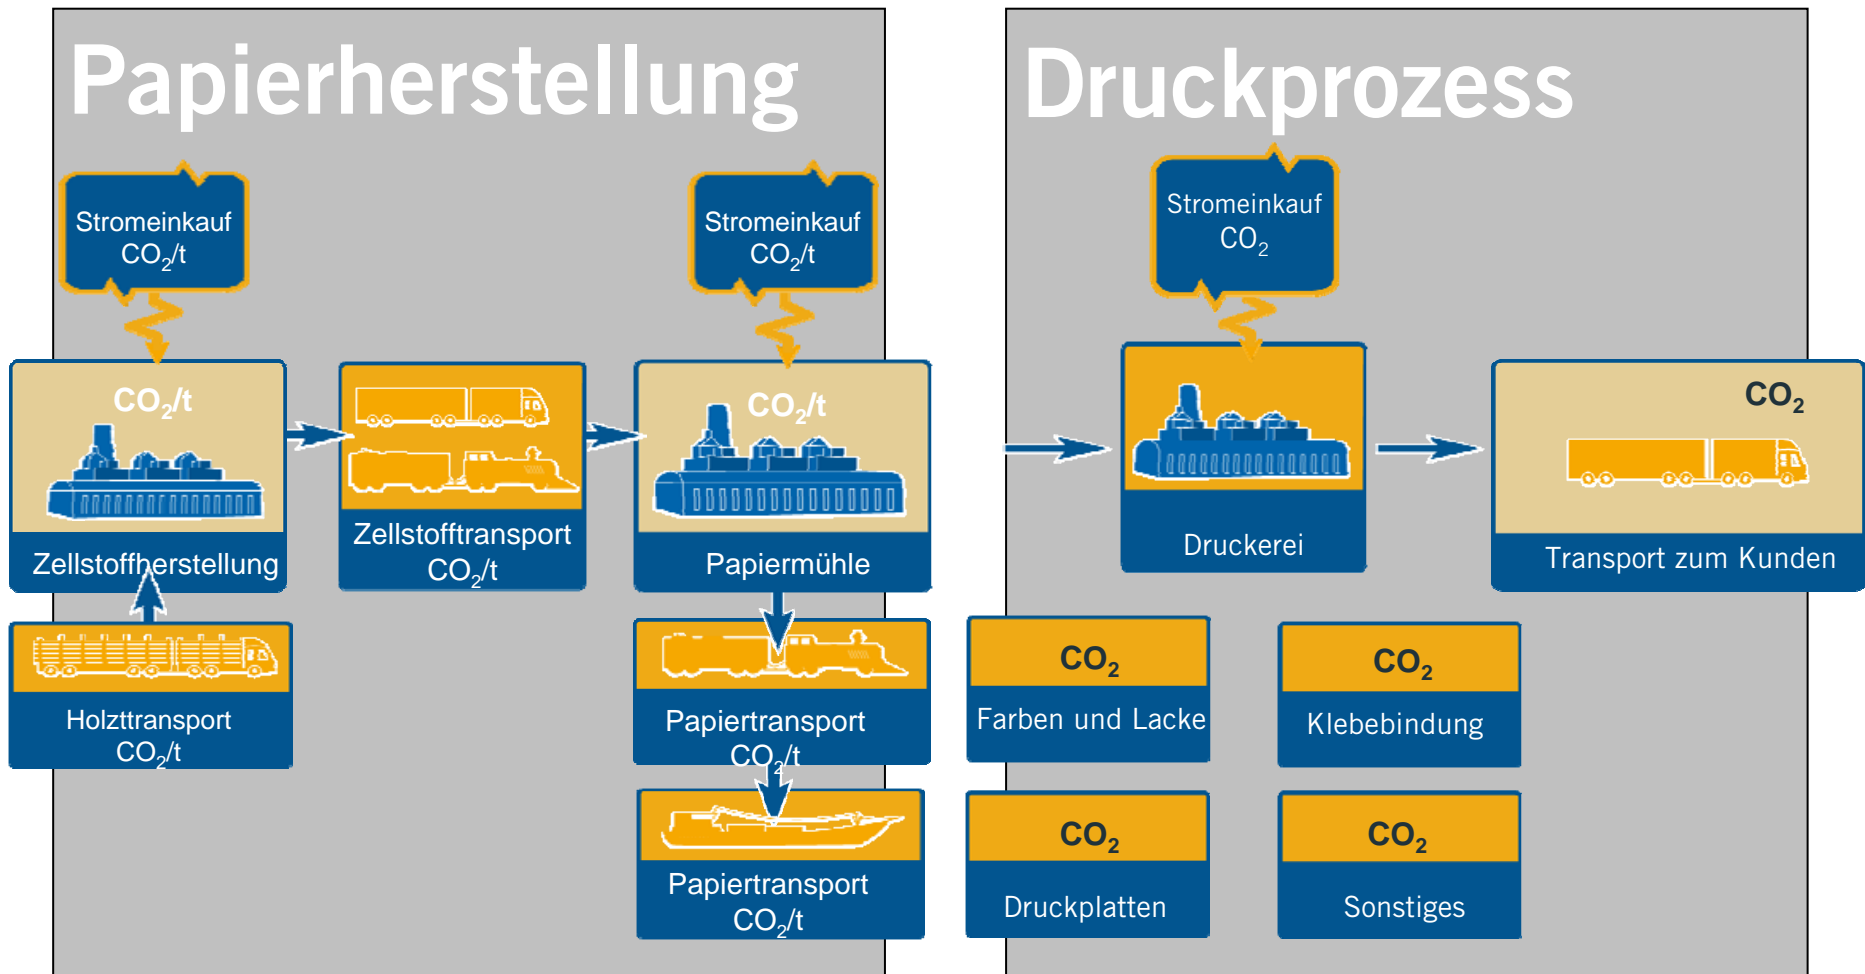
Papierherstellung

Stromeinkauf
$CO_2$/t

Stromeinkauf
$CO_2$/t

$CO_2$/t

Zellstoffherstellung

Zellstofftransport
$CO_2$/t

$CO_2$/t

Papiermühle

Holztransport
$CO_2$/t

Papiertransport
$CO_2$/t

Papiertransport
$CO_2$/t

Druckprozess

Stromeinkauf
$CO_2$

Druckerei

$CO_2$

Transport zum Kunden

$CO_2$
Farben und Lacke

$CO_2$
Klebebindung

$CO_2$
Druckplatten

$CO_2$
Sonstiges